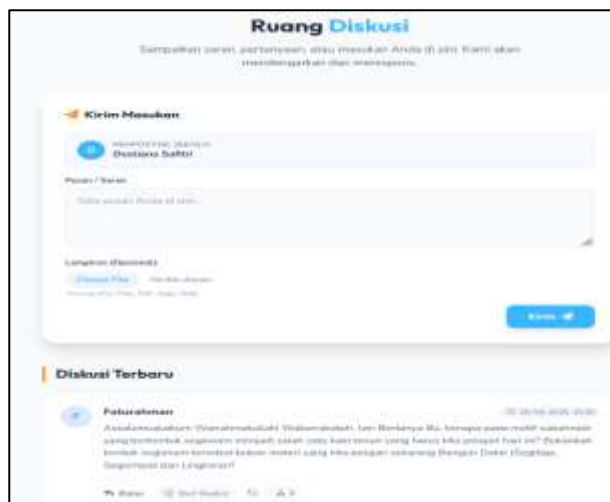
Ruang Diskusi

Sampaikan saran, pertanyaan, atau masukan Anda di sini. Kami akan mendengarkan dan merespons.

Kirim Masukan

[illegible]
Dustiana Safitri

Pesan / Saran

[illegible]

Lampiran (Opsional)

Choose File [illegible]

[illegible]

Kirim

Diskusi Terbaru

Faturahman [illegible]

Assalamualaikum Warahmatullahi Wabarakatuh. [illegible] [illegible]

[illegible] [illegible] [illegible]